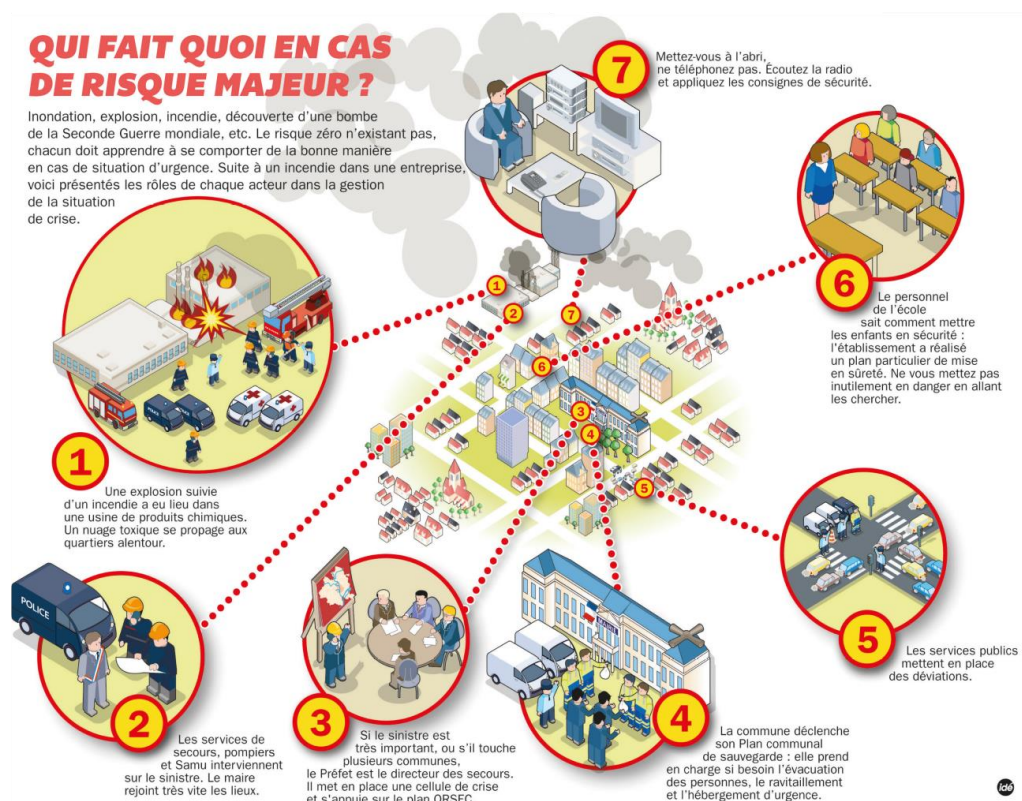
QUI FAIT QUOI EN CAS DE RISQUE MAJEUR ?

Inondation, explosion, incendie, découverte d'une bombe de la Seconde Guerre mondiale, etc. Le risque zéro n'existant pas, chacun doit apprendre à se comporter de la bonne manière en cas de situation d'urgence. Suite à un incendie dans une entreprise, voici présentés les rôles de chaque acteur dans la gestion de la situation de crise.

7
Mettez-vous à l'abri, ne téléphonez pas. Écoutez la radio et appliquez les consignes de sécurité.

6
Le personnel de l'école sait comment mettre les enfants en sécurité : l'établissement a réalisé un plan particulier de mise en sûreté. Ne vous mettez pas inutilement en danger en allant les chercher.

1
Une explosion suivie d'un incendie a eu lieu dans une usine de produits chimiques. Un nuage toxique se propage aux quartiers alentour.

POLICE

2
Les services de secours, pompiers et Samu interviennent sur le sinistre. Le maire rejoint très vite les lieux.

3
Si le sinistre est très important, ou s'il touche plusieurs communes, le Préfet est le directeur des secours. Il met en place une cellule de crise et s'appuie sur le plan ORSEC.

4
La commune déclenche son Plan communal de sauvegarde : elle prend en charge si besoin l'évacuation des personnes, le ravitaillement et l'hébergement d'urgence.

5
Les services publics mettent en place des déviations.

1 2 7 6 3 4 5

idé